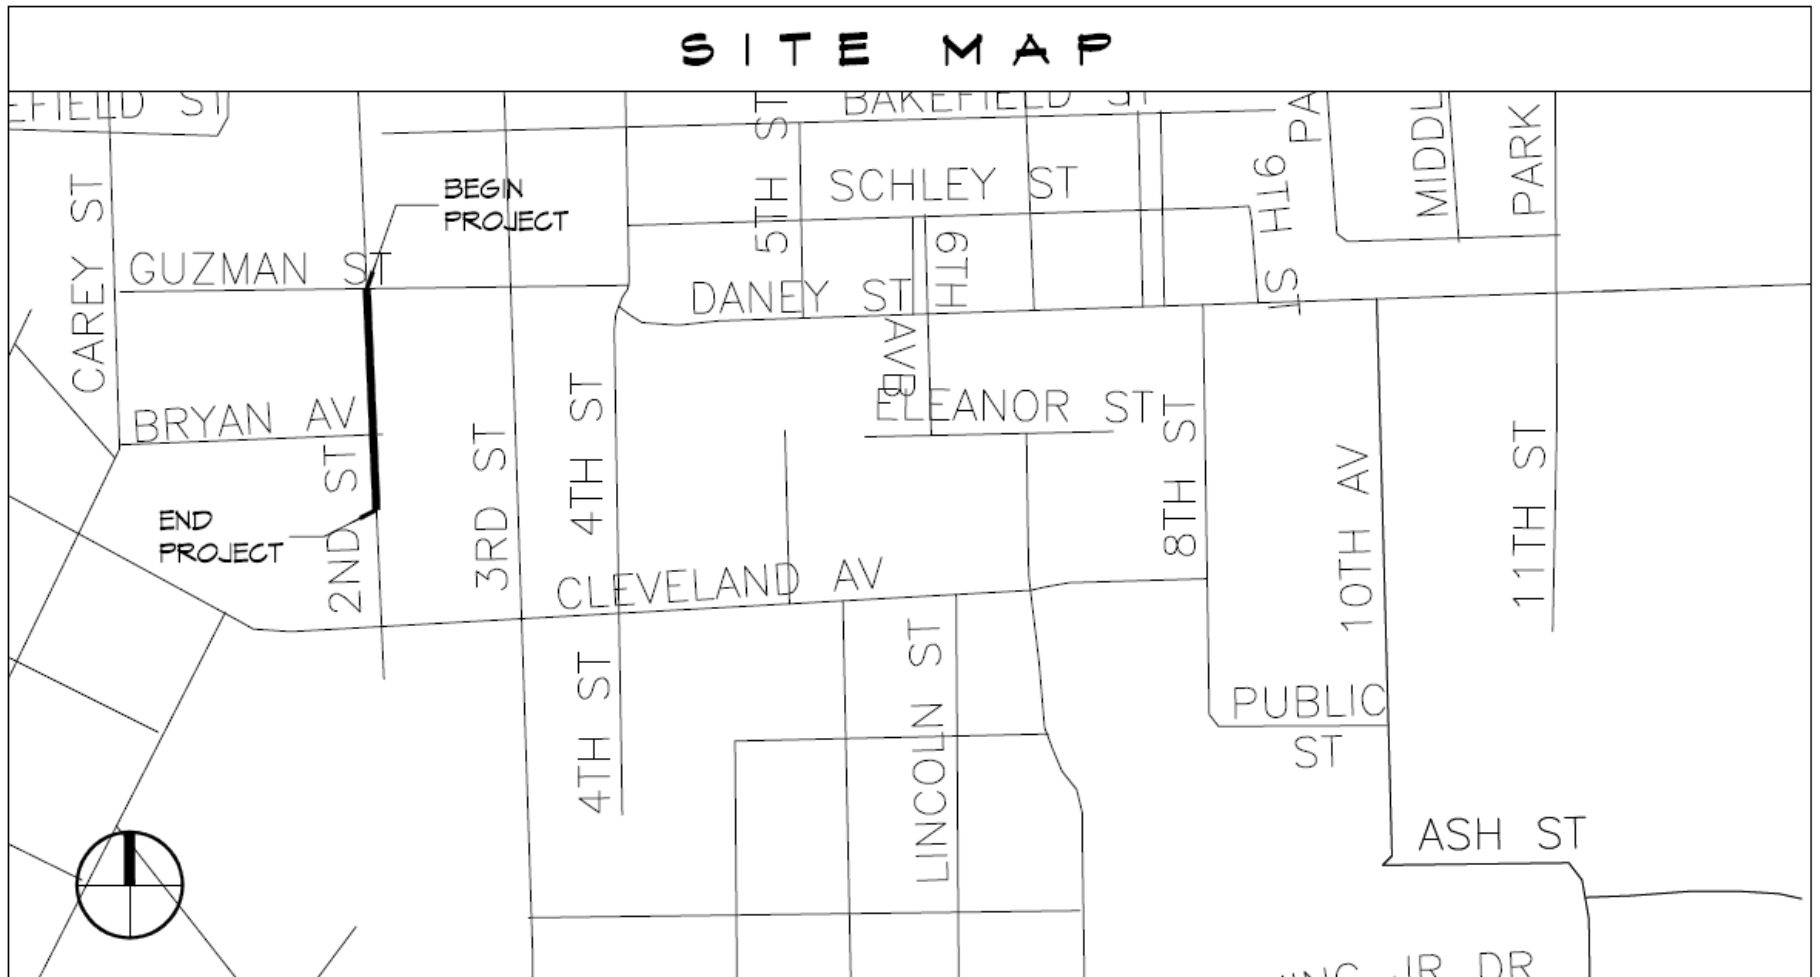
SITE MAP

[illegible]EFIELD ST

BAKEFIELD ST

5TH ST

PA

MIDDL

PARK

BEGIN PROJECT

SCHLEY ST

9TH ST

CAREY ST

GUZMAN ST

DANEY ST

6TH

AVB

BRYAN AV

ELEANOR ST

2ND ST

3RD ST

4TH ST

8TH ST

10TH AV

11TH ST

END PROJECT

CLEVELAND AV

LINCOLN ST

4TH ST

PUBLIC ST

ASH ST

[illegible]ING JR DR